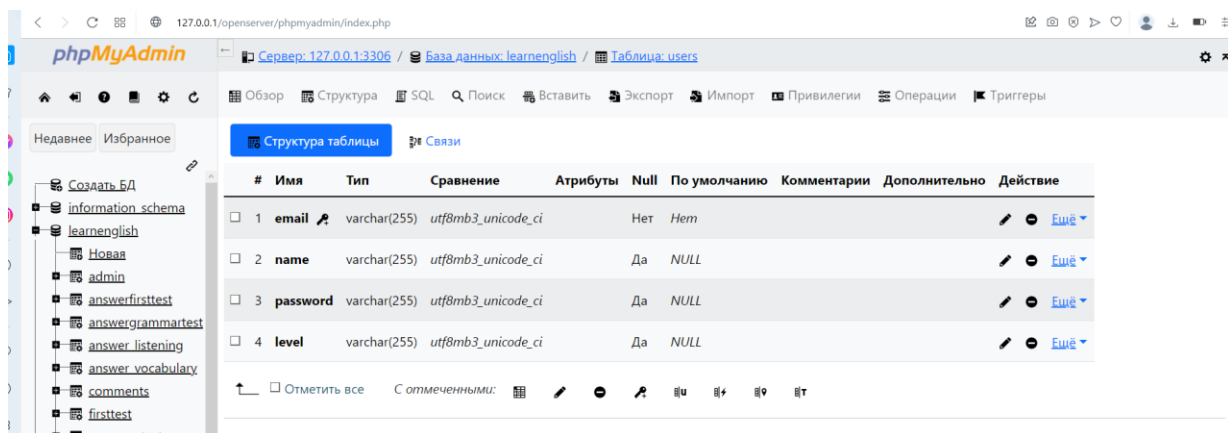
127.0.0.1/openserver/phpmyadmin/index.php

phpMyAdmin

Сервер: 127.0.0.1:3306 / База данных: learnenglish / Таблица: users

Обзор Структура SQL Поиск Вставить Экспорт Импорт Привилегии Операции Триггеры

Недавнее Избранное

Создать БД
information_schema
learnenglish
Новая
admin
answerfirsttest
answergrammartest
answer_listening
answer_vocabulary
comments
firsttest

Структура таблицы Связи

| # | Имя | Тип | Сравнение | Атрибуты | Null | По умолчанию | Комментарии | Дополнительно | Действие |
|---|---|---|---|---|---|---|---|---|---|
| 1 | email | varchar(255) | utf8mb3_unicode_ci | | Нет | Нет | | | Ещё |
| 2 | name | varchar(255) | utf8mb3_unicode_ci | | Да | NULL | | | Ещё |
| 3 | password | varchar(255) | utf8mb3_unicode_ci | | Да | NULL | | | Ещё |
| 4 | level | varchar(255) | utf8mb3_unicode_ci | | Да | NULL | | | Ещё |

Отметить все С отмеченными: